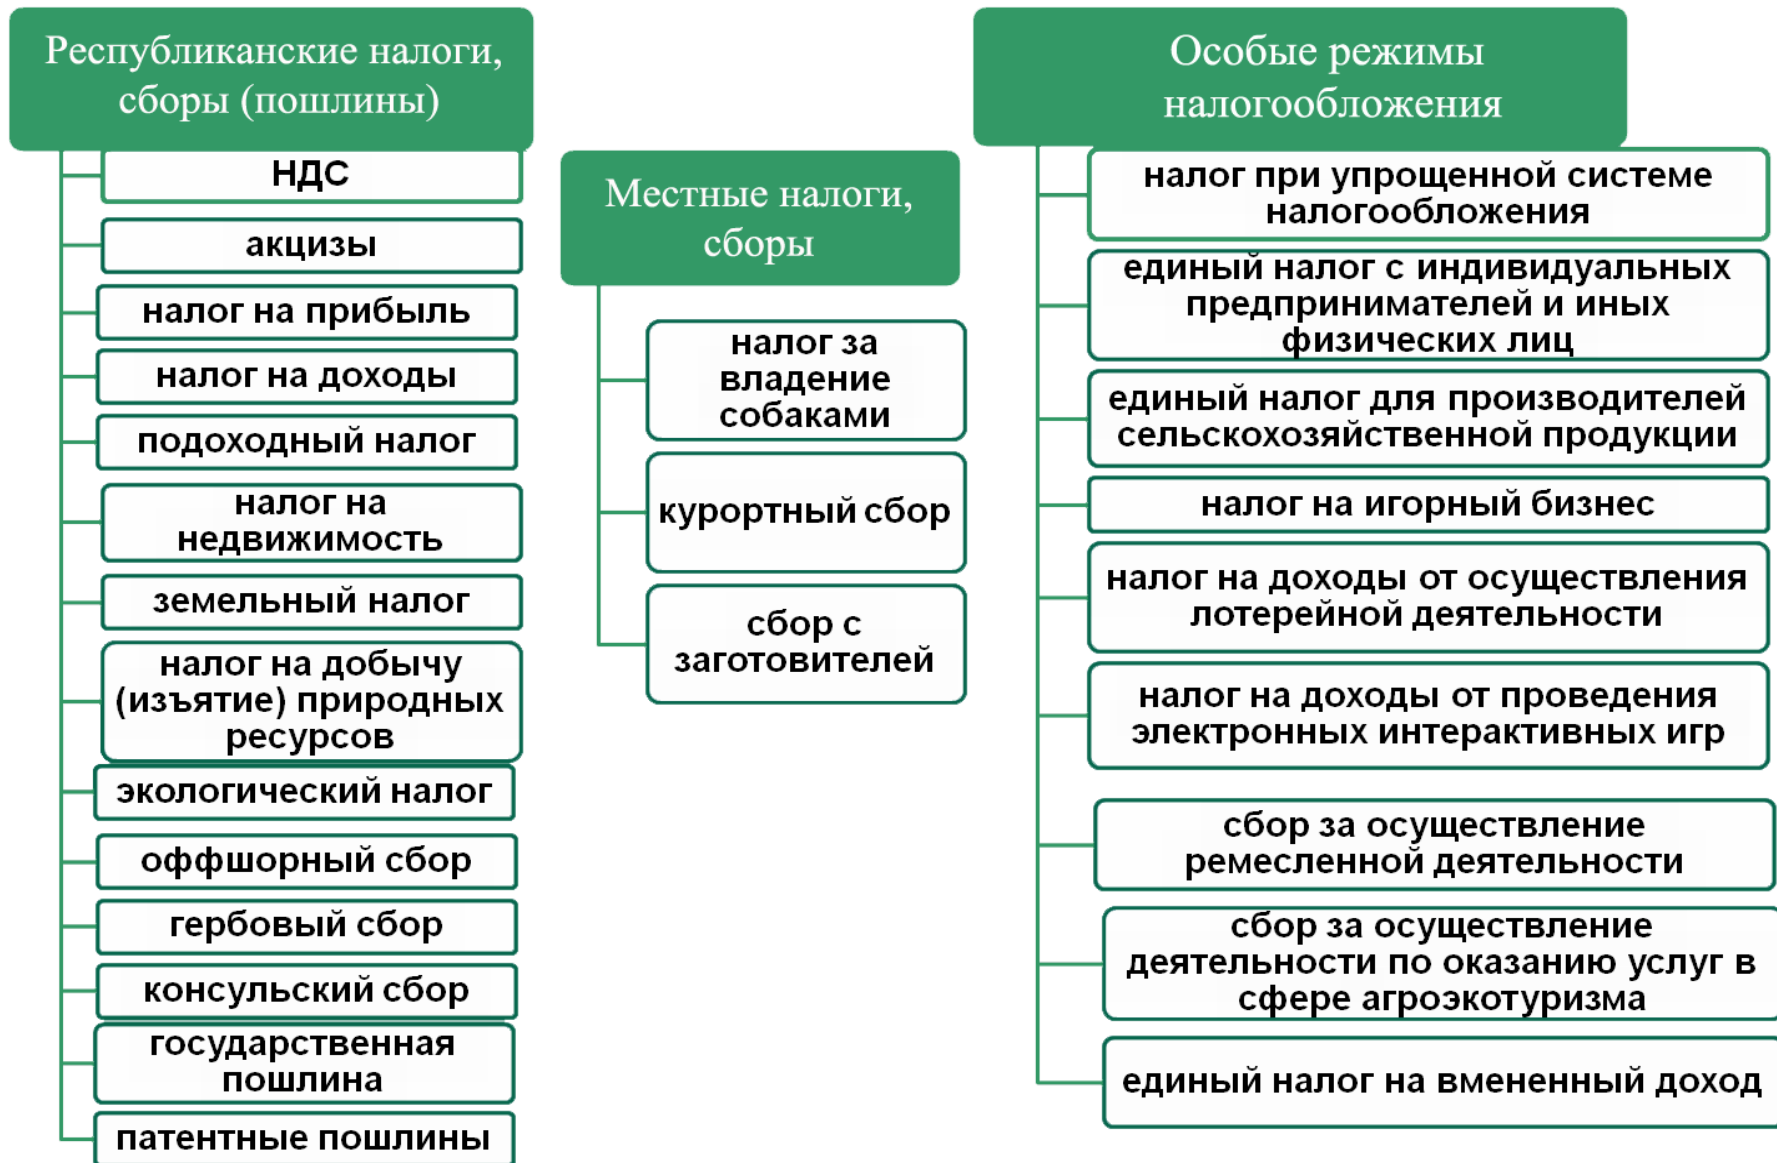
Республиканские налоги, сборы (пошлины)

НДС

акцизы

налог на прибыль

налог на доходы

подоходный налог

налог на недвижимость

земельный налог

налог на добычу (изъятие) природных ресурсов

экологический налог

оффшорный сбор

гербовый сбор

консульский сбор

государственная пошлина

патентные пошлины

Местные налоги, сборы

налог за владение собаками

курортный сбор

сбор с заготовителей

Особые режимы налогообложения

налог при упрощенной системе налогообложения

единый налог с индивидуальных предпринимателей и иных физических лиц

единый налог для производителей сельскохозяйственной продукции

налог на игорный бизнес

налог на доходы от осуществления лотерейной деятельности

налог на доходы от проведения электронных интерактивных игр

сбор за осуществление ремесленной деятельности

сбор за осуществление деятельности по оказанию услуг в сфере агроэкотуризма

единый налог на вмененный доход